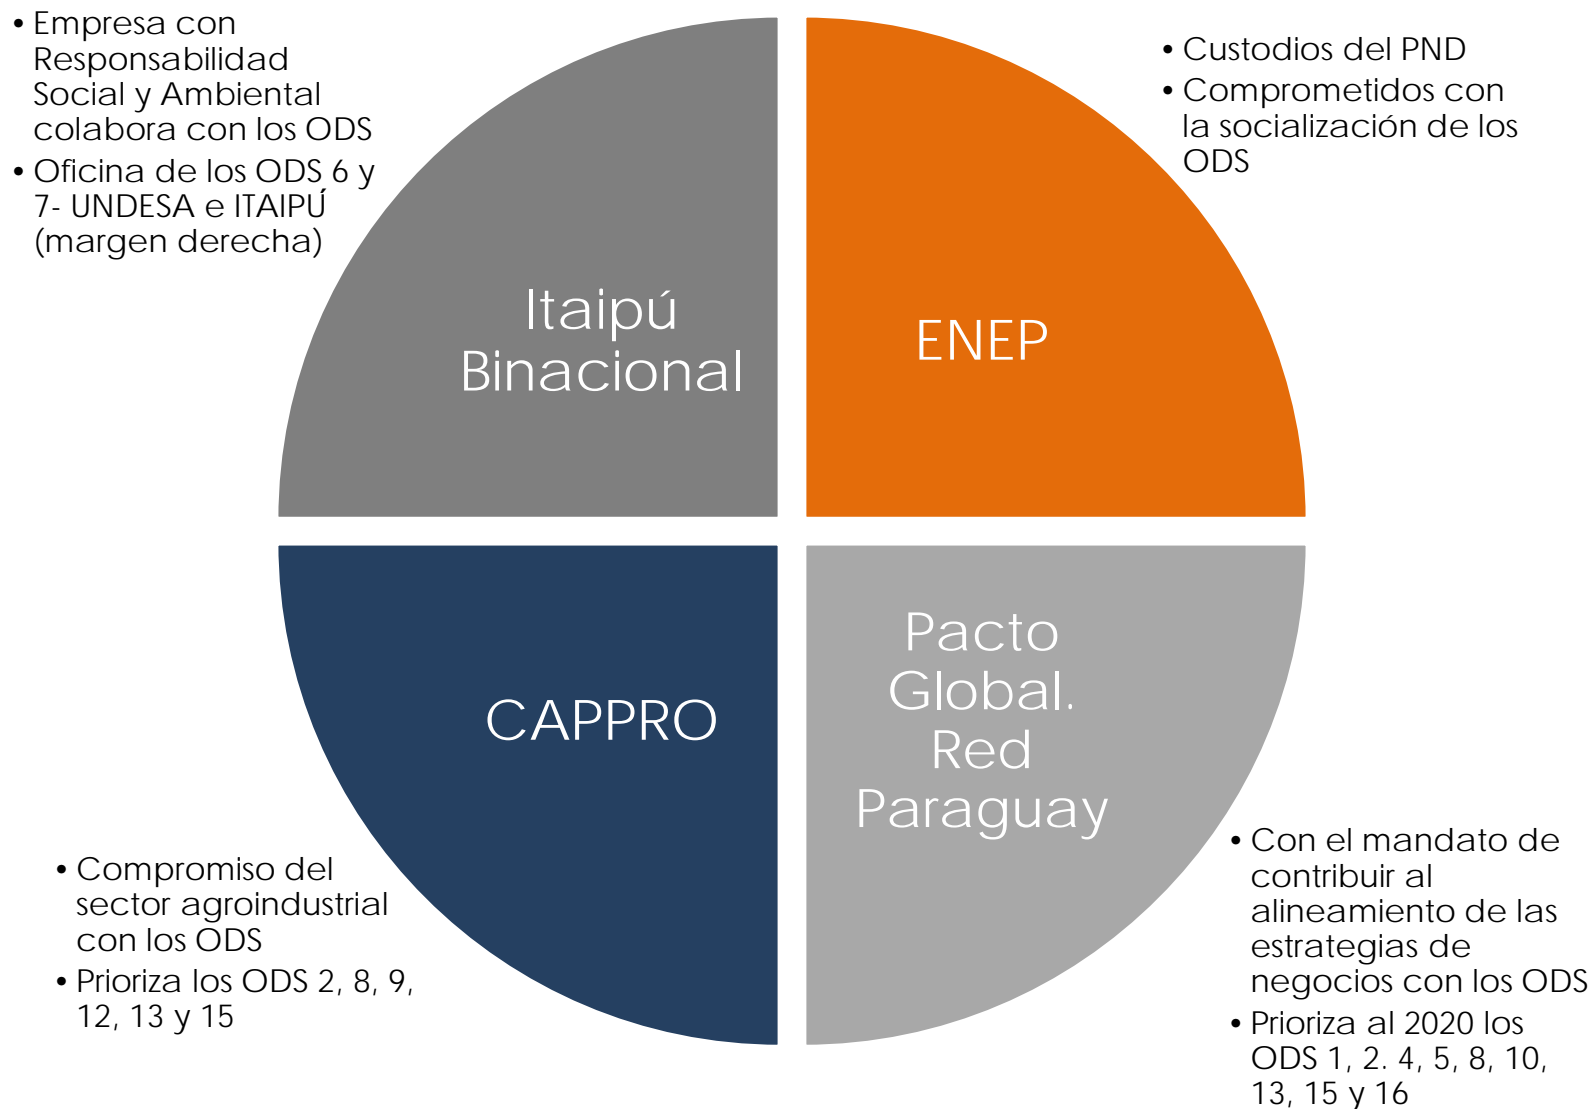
• Empresa con Responsabilidad Social y Ambiental colabora con los ODS
• Oficina de los ODS 6 y 7- UNDESA e ITAIPÚ (margen derecha)

Itaipú Binacional

ENEP

• Custodios del PND
• Comprometidos con la socialización de los ODS

CAPPRO

Pacto Global. Red Paraguay

• Compromiso del sector agroindustrial con los ODS
• Prioriza los ODS 2, 8, 9, 12, 13 y 15

• Con el mandato de contribuir al alineamiento de las estrategias de negocios con los ODS
• Prioriza al 2020 los ODS 1, 2. 4, 5, 8, 10, 13, 15 y 16